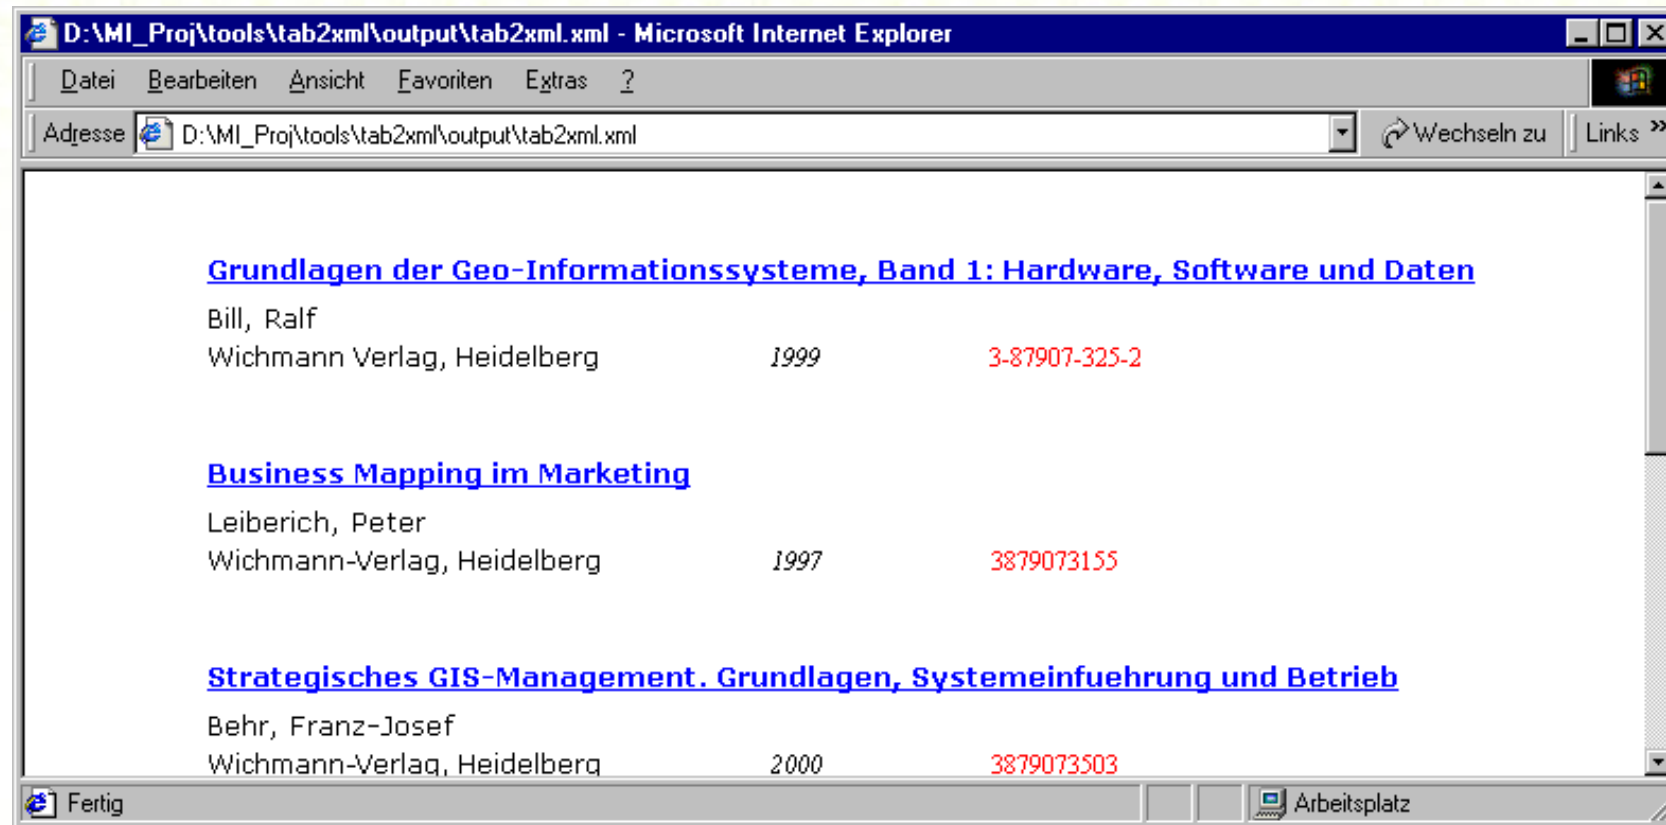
D:\MI_Proj\tools\tab2xml\output\tab2xml.xml - Microsoft Internet Explorer

Datei Bearbeiten Ansicht Favoriten Extras ?

Adresse D:\MI_Proj\tools\tab2xml\output\tab2xml.xml Wechseln zu Links »

Grundlagen der Geo-Informationssysteme, Band 1: Hardware, Software und Daten

Bill, Ralf
Wichmann Verlag, Heidelberg 1999 3-87907-325-2

Business Mapping im Marketing

Leiberich, Peter
Wichmann-Verlag, Heidelberg 1997 3879073155

Strategisches GIS-Management. Grundlagen, Systemeinfuehrung und Betrieb

Behr, Franz-Josef
Wichmann-Verlag, Heidelberg 2000 3879073503

Fertig Arbeitsplatz